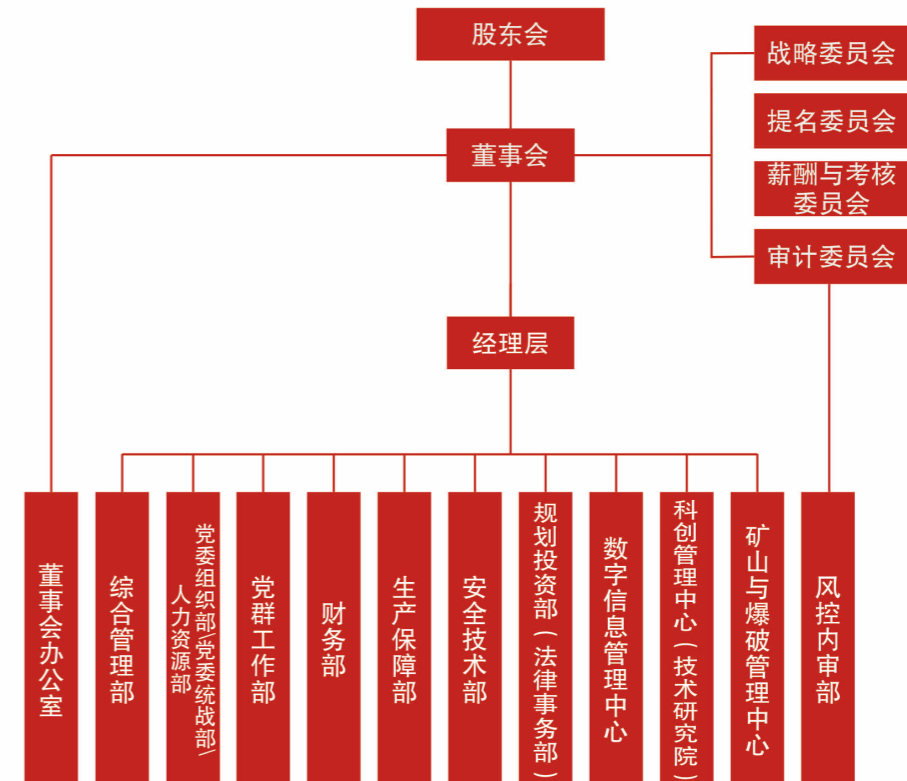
股东会

董事会

战略委员会

提名委员会

薪酬与考核委员会

审计委员会

经理层

董事会办公室

综合管理部

党委组织部/党委统战部/人力资源部

党群工作部

财务部

生产保障部

安全技术部

规划投资部（法律事务部）

数字信息管理中心

科创管理中心（技术研究院）

矿山与爆破管理中心

风控内审部